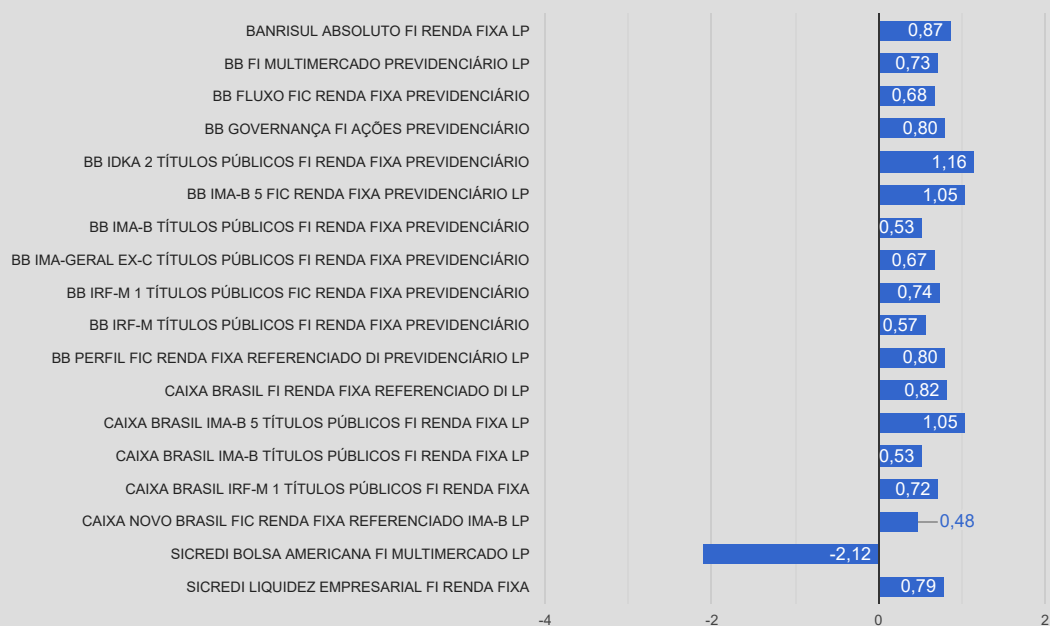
BANRISUL ABSOLUTO FI RENDA FIXA LP 0,87
BB FI MULTIMERCADO PREVIDENCIÁRIO LP 0,73
BB FLUXO FIC RENDA FIXA PREVIDENCIÁRIO 0,68
BB GOVERNANÇA FI AÇÕES PREVIDENCIÁRIO 0,80
BB IDKA 2 TÍTULOS PÚBLICOS FI RENDA FIXA PREVIDENCIÁRIO 1,16
BB IMA-B 5 FIC RENDA FIXA PREVIDENCIÁRIO LP 1,05
BB IMA-B TÍTULOS PÚBLICOS FI RENDA FIXA PREVIDENCIÁRIO 0,53
BB IMA-GERAL EX-C TÍTULOS PÚBLICOS FI RENDA FIXA PREVIDENCIÁRIO 0,67
BB IRF-M 1 TÍTULOS PÚBLICOS FIC RENDA FIXA PREVIDENCIÁRIO 0,74
BB IRF-M TÍTULOS PÚBLICOS FI RENDA FIXA PREVIDENCIÁRIO 0,57
BB PERFIL FIC RENDA FIXA REFERENCIADO DI PREVIDENCIÁRIO LP 0,80
CAIXA BRASIL FI RENDA FIXA REFERENCIADO DI LP 0,82
CAIXA BRASIL IMA-B 5 TÍTULOS PÚBLICOS FI RENDA FIXA LP 1,05
CAIXA BRASIL IMA-B TÍTULOS PÚBLICOS FI RENDA FIXA LP 0,53
CAIXA BRASIL IRF-M 1 TÍTULOS PÚBLICOS FI RENDA FIXA 0,72
CAIXA NOVO BRASIL FIC RENDA FIXA REFERENCIADO IMA-B LP 0,48
SICREDI BOLSA AMERICANA FI MULTIMERCADO LP -2,12
SICREDI LIQUIDEZ EMPRESARIAL FI RENDA FIXA 0,79
-4 -2 0 2